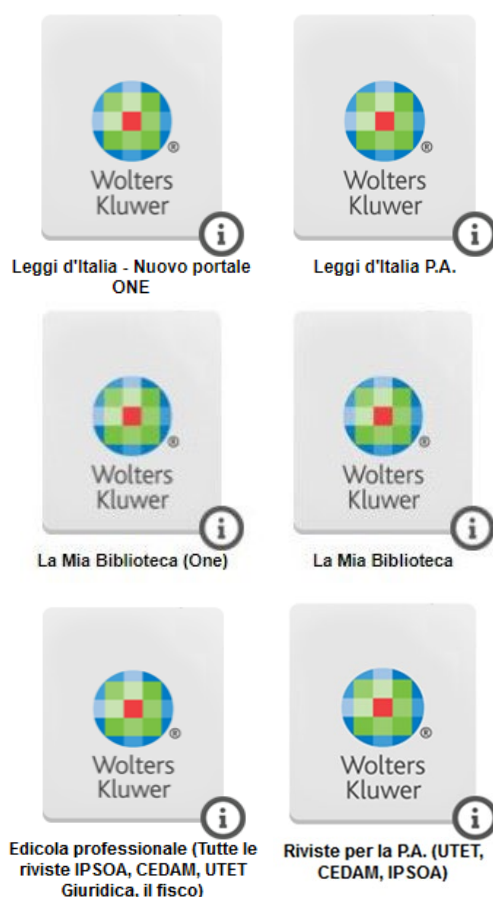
®
Wolters Kluwer
i
Leggi d'Italia - Nuovo portale ONE

®
Wolters Kluwer
i
Leggi d'Italia P.A.

®
Wolters Kluwer
i
La Mia Biblioteca (One)

®
Wolters Kluwer
i
La Mia Biblioteca

®
Wolters Kluwer
i
Edicola professionale (Tutte le riviste IPSOA, CEDAM, UTET Giuridica, il fisco)

®
Wolters Kluwer
i
Riviste per la P.A. (UTET, CEDAM, IPSOA)